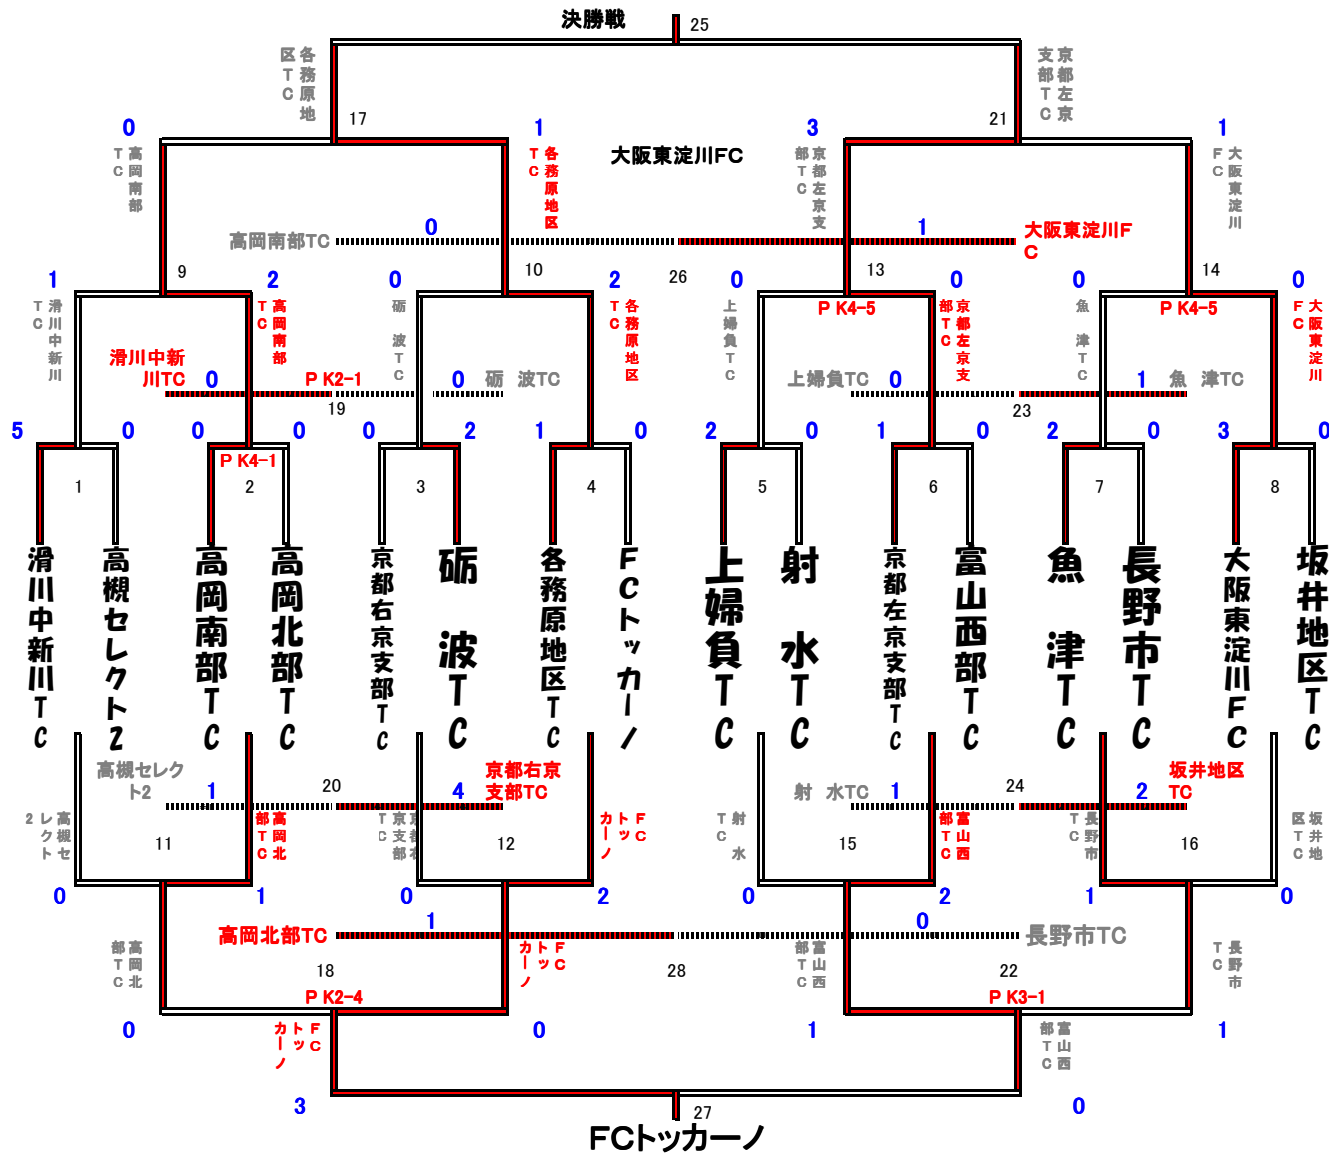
決勝戦
25
各務原地区TC
京都左京支部TC
17
21
0
1
3
1
高岡南部TC
各務原地区TC
大阪東淀川FC
京都左京支部TC
大阪東淀川FC
高岡南部TC
0
1
大阪東淀川FC
9
10
26
13
14
1
2
0
2
0
0
0
0
滑川中新川TC
高岡南部TC
砺波TC
各務原地区TC
上婦負TC
P K4-5
京都左京支部TC
魚津TC
P K4-5
大阪東淀川FC
滑川中新川TC
0
P K2-1
0
砺波TC
上婦負TC
0
1
魚津TC
19
23
5
0
0
0
0
2
1
0
2
0
1
0
2
0
3
0
P K4-1
1
2
3
4
5
6
7
8
滑川中新川TC
高槻セレクト2
高岡南部TC
高岡北部TC
京都右京支部TC
砺波TC
各務原地区TC
FCトッカーノ
上婦負TC
射水TC
京都左京支部TC
富山西部TC
魚津TC
長野市TC
大阪東淀川FC
坂井地区TC
高槻セレクト2
1
20
4
京都右京支部TC
射水TC
1
24
2
坂井地区TC
高槻セレクト2
高岡北部TC
京都右京支部TC
FCトッカーノ
射水TC
富山西部TC
長野市TC
坂井地区TC
11
12
15
16
0
1
0
2
0
2
1
0
高岡北部TC
1
0
長野市TC
高岡北部TC
FCトッカーノ
28
富山西部TC
長野市TC
18
22
P K2-4
P K3-1
0
0
1
1
FCトッカーノ
富山西部TC
3
0
27
FCトッカーノ